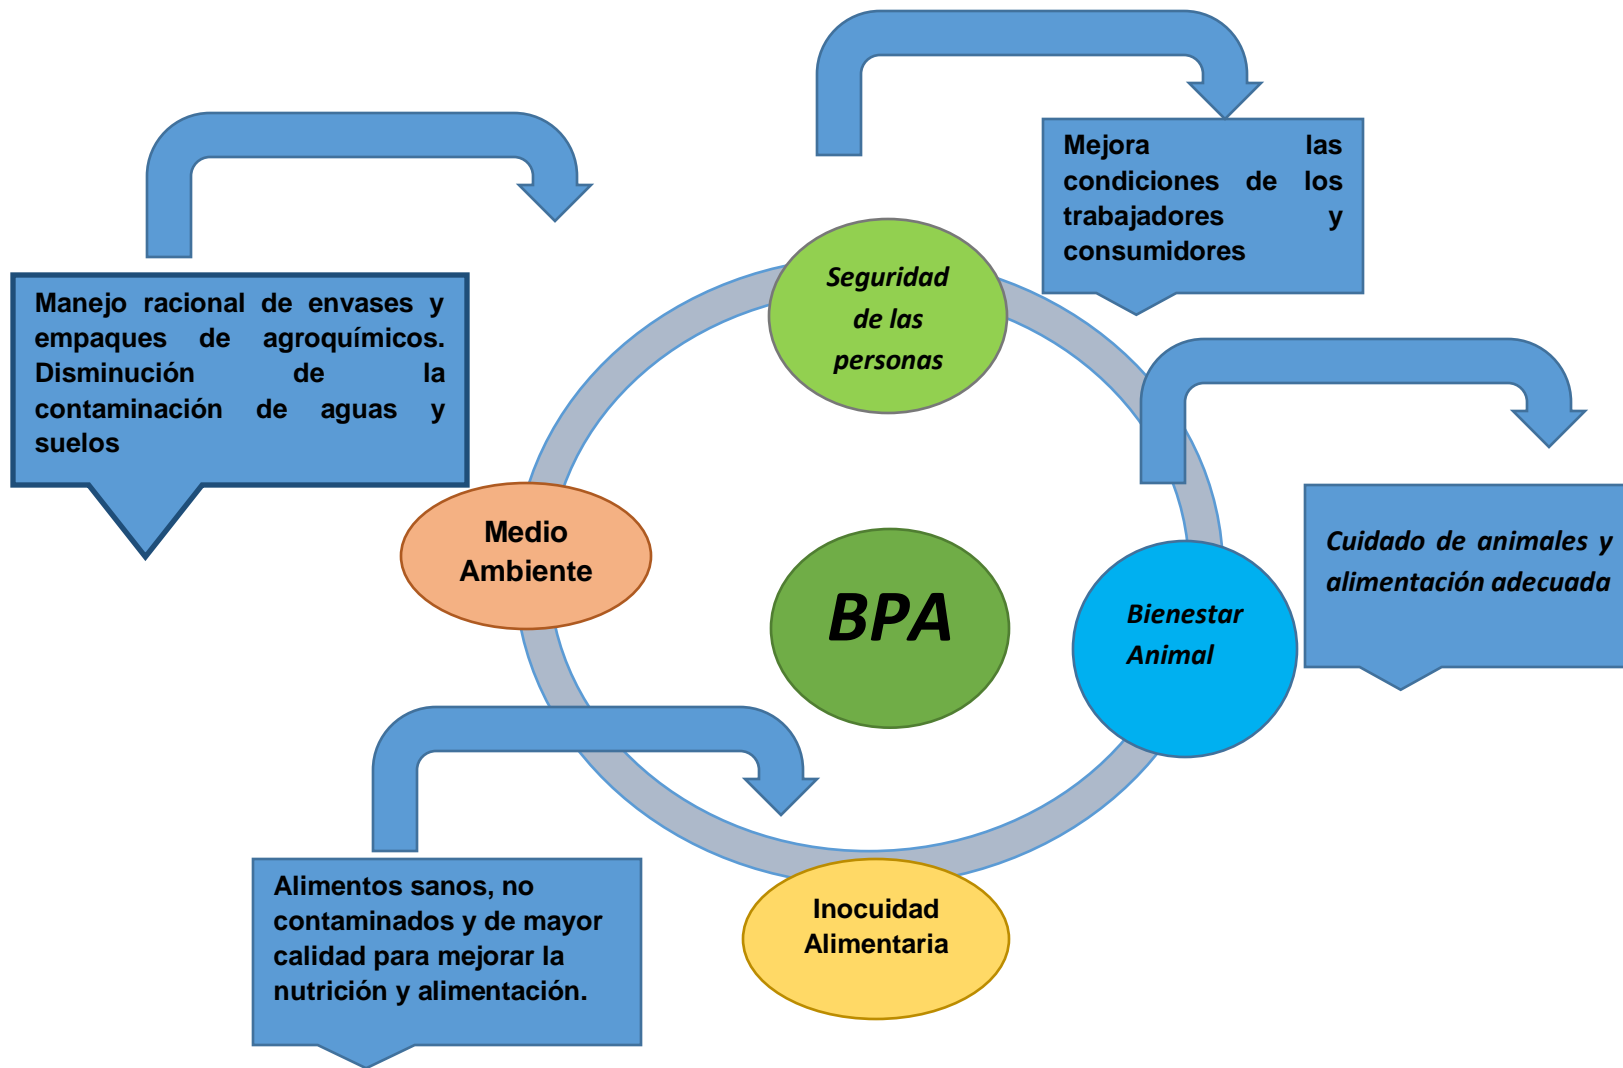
Manejo racional de envases y empaques de agroquímicos. Disminución de la contaminación de aguas y suelos

Seguridad de las personas

Mejora las condiciones de los trabajadores y consumidores

Medio Ambiente

BPA

Bienestar Animal

Cuidado de animales y alimentación adecuada

Alimentos sanos, no contaminados y de mayor calidad para mejorar la nutrición y alimentación.

Inocuidad Alimentaria